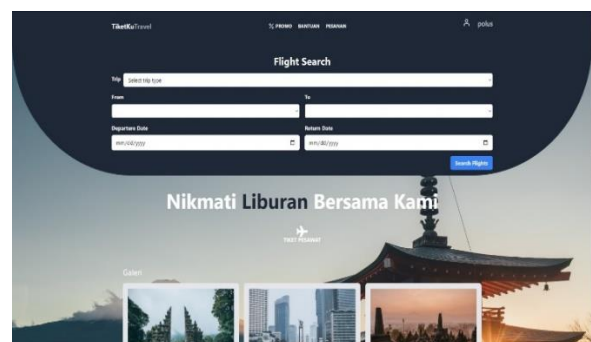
TiketKuTravel

% PROMO BANTUAN PESANAN

polus

Flight Search

Trip Select trip type

From

To

Departure Date

mm/dd/yyyy

Return Date

mm/dd/yyyy

Search Flights

Nikmati Liburan Bersama Kami

TIKET PESAWAT

Galeri